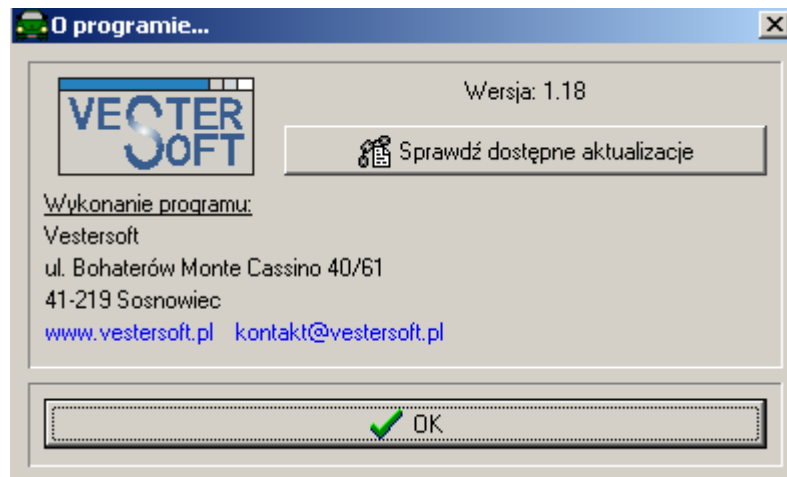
O programie...

×

VESTER SOFT

Wersja: 1.18

Sprawdź dostępne aktualizacje

Wykonanie programu:
Vestersoft
ul. Bohaterów Monte Cassino 40/61
41-219 Sosnowiec
www.vestersoft.pl kontakt@vestersoft.pl

OK